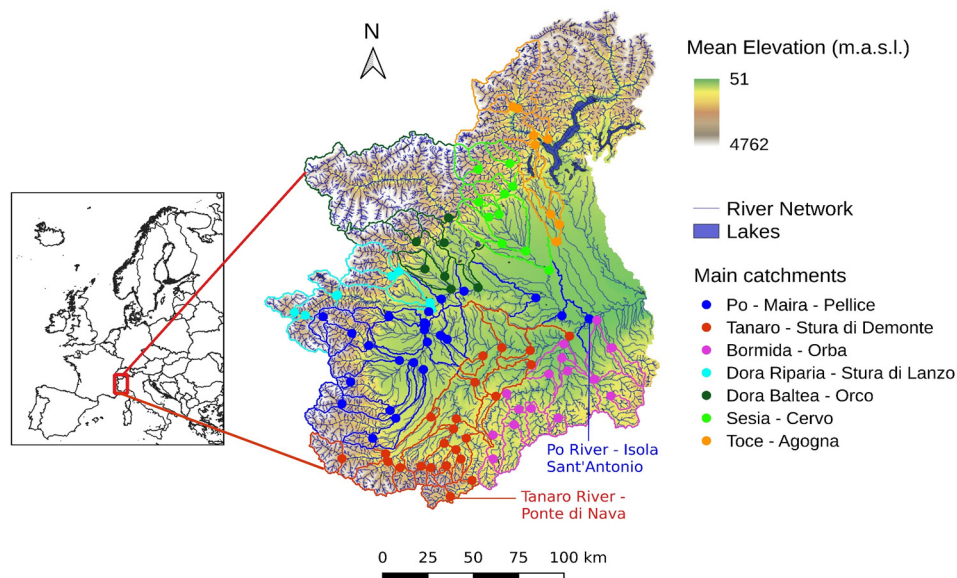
N

Mean Elevation (m.a.s.l.)

51

4762

River Network
Lakes

Main catchments
Po - Maira - Pellice
Tanaro - Stura di Demonte
Bormida - Orba
Dora Riparia - Stura di Lanzo
Dora Baltea - Orco
Sesia - Cervo
Toce - Agogna

Po River - Isola Sant'Antonio

Tanaro River - Ponte di Nava

0 25 50 75 100 km